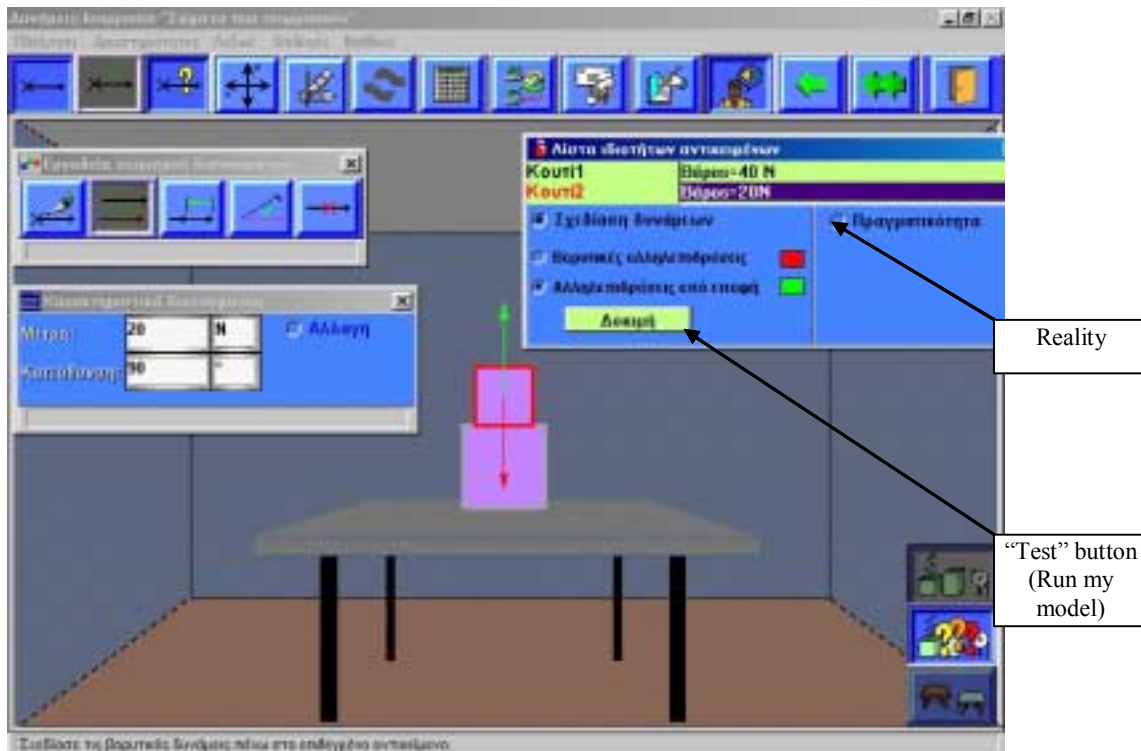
Λίστα ιδιοτήτων αντικειμένων

| Κουτί1 | Βάρος=40 N |
|---|---|
| Κουτί2 | Βάρος=20N |

Σχεδίαση δυνάμεων

Βαρυτικές αλληλεπιδράσεις

Αλληλεπιδράσεις από επαφή

Δοκιμή

Πραγματικότητα

Μέτρο: 20 N

Αλλαγή

Κατεύθυνση: 90 °

Reality

"Test" button (Run my model)

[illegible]